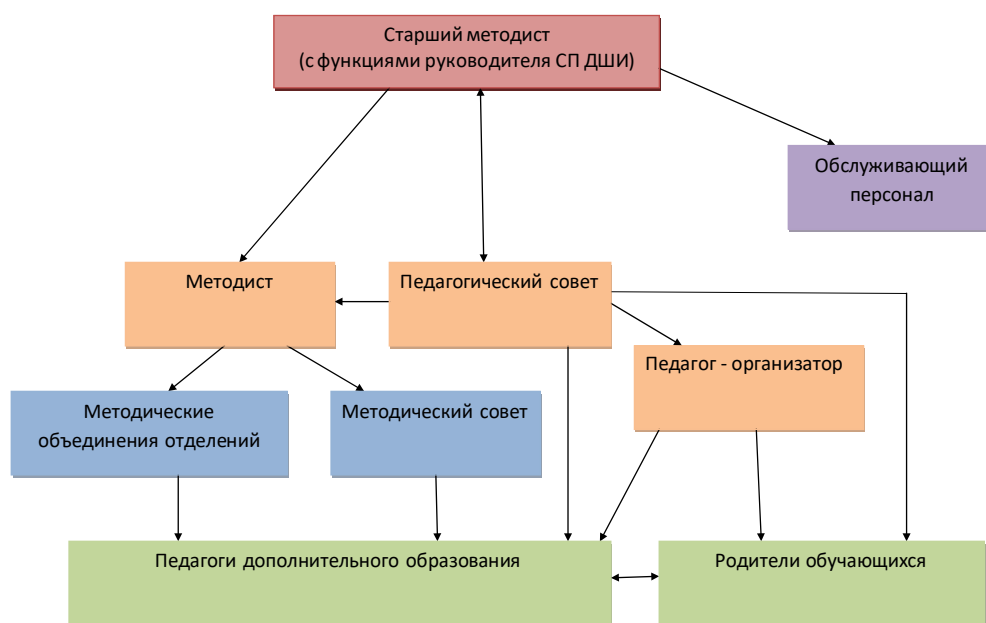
Старший методист
(с функциями руководителя СП ДШИ)

Обслуживающий персонал

Методист

Педагогический совет

Педагог - организатор

Методические объединения отделений

Методический совет

Педагоги дополнительного образования

Родители обучающихся